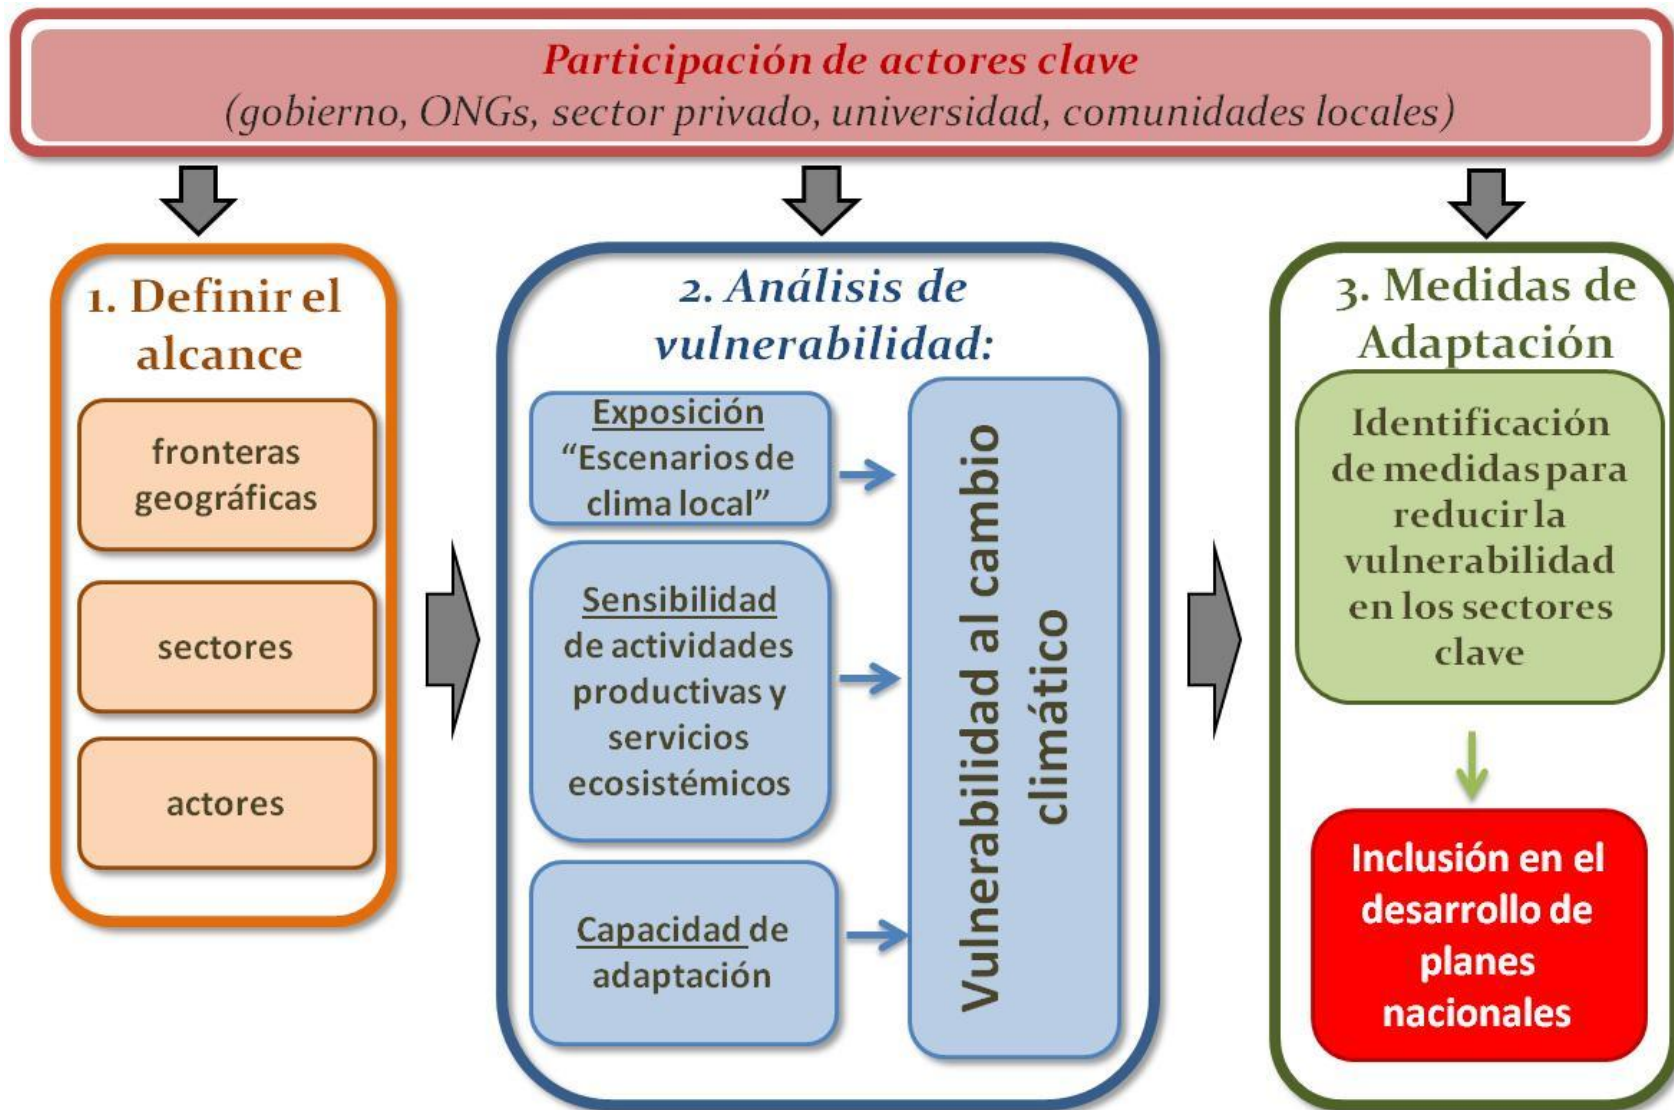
Participación de actores clave
(gobierno, ONGs, sector privado, universidad, comunidades locales)

1. Definir el alcance

fronteras geográficas

sectores

actores

2. Análisis de vulnerabilidad:

Exposición
"Escenarios de clima local"

Sensibilidad de actividades productivas y servicios ecosistémicos

Capacidad de adaptación

Vulnerabilidad al cambio climático

3. Medidas de Adaptación

Identificación de medidas para reducir la vulnerabilidad en los sectores clave

Inclusión en el desarrollo de planes nacionales